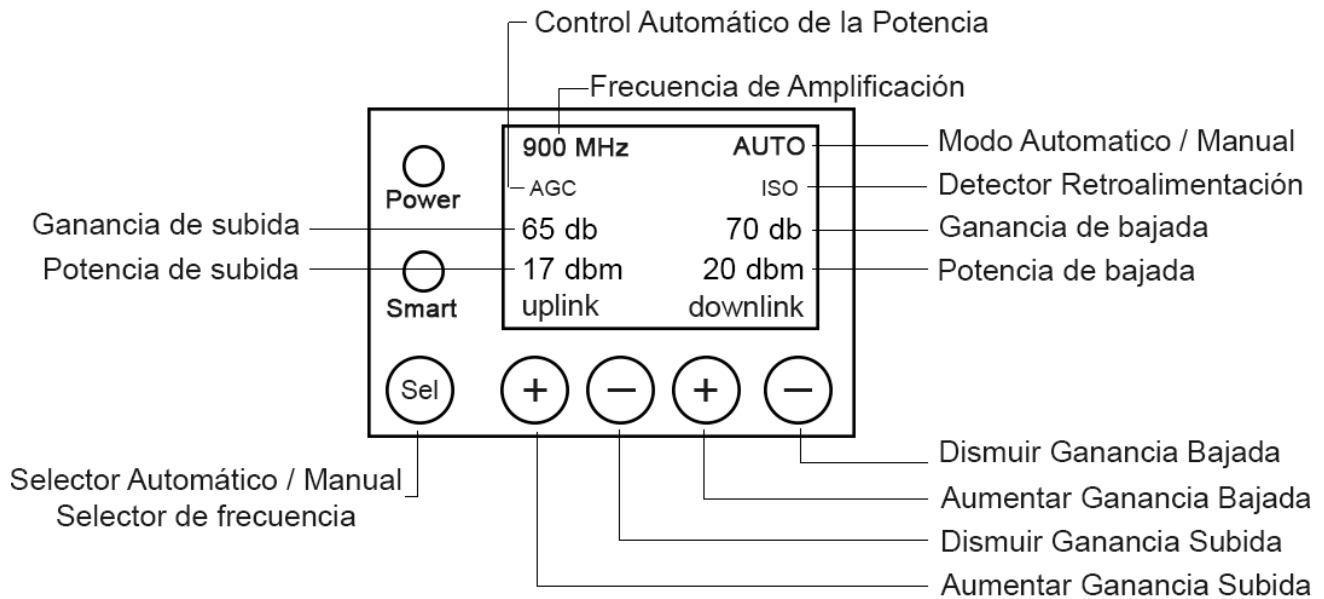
Control Automático de la Potencia

Frecuencia de Amplificación

900 MHz

AUTO

Modo Automatico / Manual

AGC

ISO

Detector Retroalimentación

Power

Ganancia de subida

65 db

70 db

Ganancia de bajada

Potencia de subida

17 dbm

20 dbm

Potencia de bajada

Smart

uplink

downlink

Sel

+

−

+

−

Dismuir Ganancia Bajada

Selector Automático / Manual
Selector de frecuencia

Aumentar Ganancia Bajada

Dismuir Ganancia Subida

Aumentar Ganancia Subida